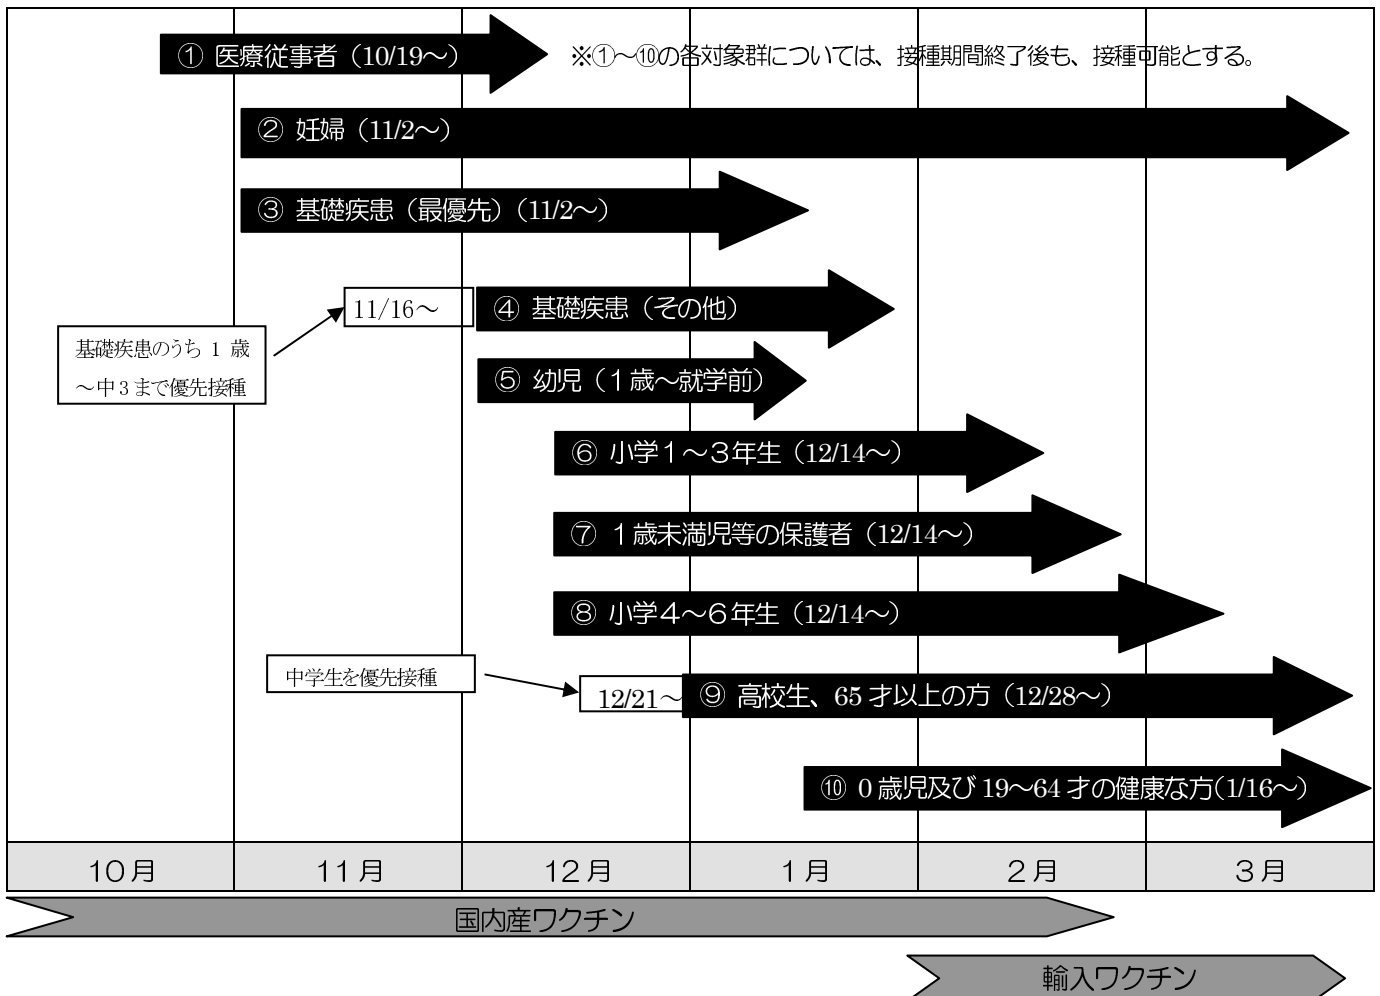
① 医療従事者（10/19～）

※①～⑩の各対象群については、接種期間終了後も、接種可能とする。

② 妊婦（11/2～）

③ 基礎疾患（最優先）（11/2～）

11/16～

④ 基礎疾患（その他）

基礎疾患のうち 1 歳～中 3 まで優先接種

⑤ 幼児（1 歳～就学前）

⑥ 小学 1～3 年生（12/14～）

⑦ 1 歳未満児等の保護者（12/14～）

⑧ 小学 4～6 年生（12/14～）

中学生を優先接種

12/21～

⑨ 高校生、65 才以上の方（12/28～）

⑩ 0 歳児及び 19～64 才の健康な方(1/16～)

| 10月 | 11月 | 12月 | 1月 | 2月 | 3月 |
|---|---|---|---|---|---|

国内産ワクチン

輸入ワクチン